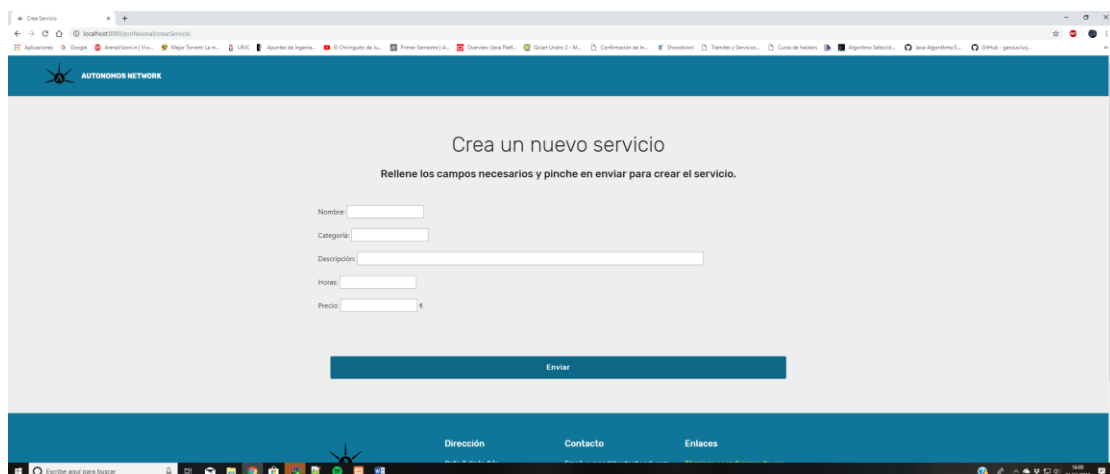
Crea Servicio
localhost:8080/profesional/crearServicio
Aplicaciones Google Arenavision.in | Vis... Mejor Torrent La m... URJC Apuntes de Ingenie... El Chiringuito de Ju... Primer Semestre | A... Overview (Java Platf... Quiart Undro 2 - M... Confirmación de In... Shoodoom! Trámites y Servicios... Curso de hackers Algoritmo Selecció... Java-Algorithms/S... GitHub - ganzus/uj...

AUTONOMOS NETWORK

Crea un nuevo servicio

Rellene los campos necesarios y pinche en enviar para crear el servicio.

Nombre:

Categoría:

Descripción:

Horas:

Precio: €

Enviar

Dirección

Contacto

Enlaces

Escribe aquí para buscar